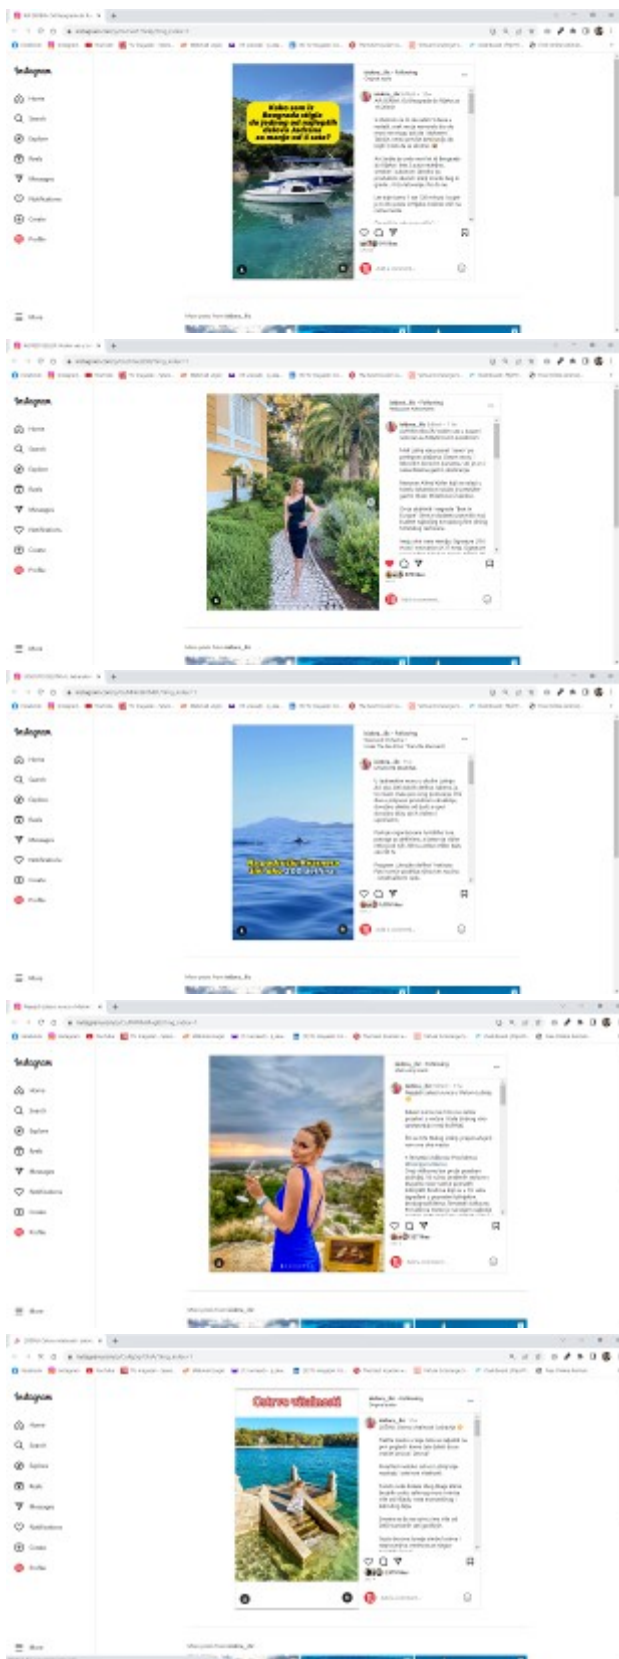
Instagram

Home
Search
Explore
Reels
Messages
Notifications
Create
Profile

More

Kako sam iz Beograda stigla do jednog od najlepših ostrva Jadrana za manje od 5 sati?

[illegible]

Instagram

Home
Search
Explore
Reels
Messages
Notifications
Create
Profile

More

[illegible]

Instagram

Home
Search
Explore
Reels
Messages
Notifications
Create
Profile

More

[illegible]

Instagram

Home
Search
Explore
Reels
Messages
Notifications
Create
Profile

More

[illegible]

Instagram

Home
Search
Explore
Reels
Messages
Notifications
Create
Profile

More

Ostrvo vitalnosti

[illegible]